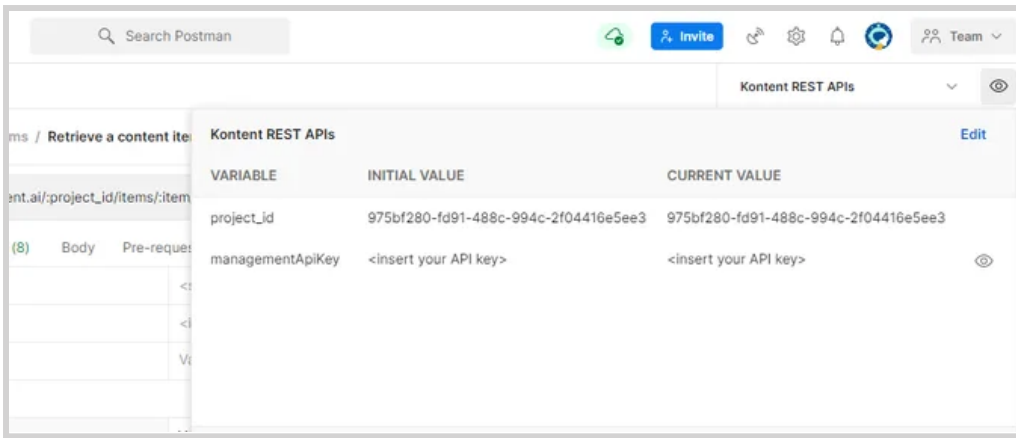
Search Postman

Invite

Team

Kontent REST APIs

ms / Retrieve a content ite

ent.ai/:project_id/items/:item

(8) Body Pre-reque

Kontent REST APIs

Edit

| VARIABLE | INITIAL VALUE | CURRENT VALUE |
|---|---|---|
| project_id | 975bf280-fd91-488c-994c-2f04416e5ee3 | 975bf280-fd91-488c-994c-2f04416e5ee3 |
| managementApiKey | <insert your API key> | <insert your API key> |